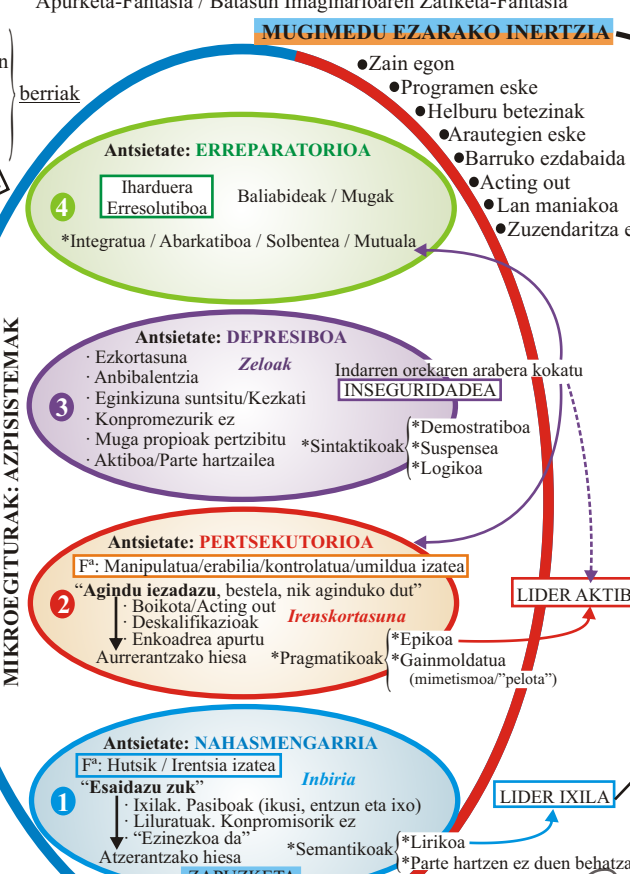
Apurketa-Fantasia / Batasun Imaginarioaren Zatiketa-Fantasia

MUGIMEDU EZARAKO INERTZIA

n

berriak

●Zain egon
●Programen eske
●Helburu betezinak
●Arautegien eske
●Barruko ezdabaida
●Acting out
●Lan maniakoa
●Zuzendaritza e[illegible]

MIKROEGITURAK: AZPISISTEMAK

Antsietate: ERREPARATORIOA
4
Iharduera Erresolutiboa
Baliabideak / Mugak
*Integratua / Abarkatiboa / Solbentea / Mutuala

Antsietate: DEPRESIBOA
Zeloak
· Ezkortasuna
· Anbibalentzia
· Eginkizuna suntsitu/Kezkati
· Konpromezurik ez
· Muga propioak pertzibitu
· Aktiboa/Parte hartzailea
3
Indarren orekaren arabera kokatu
INSEGURIDADEA
*Sintaktikoak
*Demostratiboa
*Suspensea
*Logikoa

Antsietate: PERTSEKUTORIOA
Fª: Manipulatua/erabilia/kontrolatua/umildua izatea
"Agindu iezadazu, bestela, nik aginduko dut"
2
· Boikota/Acting out
· Deskalifikaziozak
· Enkoadrea apurtu
Aurrerantzako hiesa
Irenskortasuna
*Pragmatikoak
*Epikoa
*Gainmoldatua
(mimetismoa/"pelota")
LIDER AKTIB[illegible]

Antsietate: NAHASMENGARRIA
Fª: Hutsik / Irentsia izatea
Inbiria
"Esaidazu zuk"
1
· Ixilak. Pasiboak (ikusi, entzun eta ixo)
· Liluratuak. Konpromisorik ez
"Ezinezkoa da"
Atzerantzako hiesa
*Semantikoak
*Lirikoa
*Parte hartzen ez duen behatza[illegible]
LIDER IXILA
ZAPUZKETA